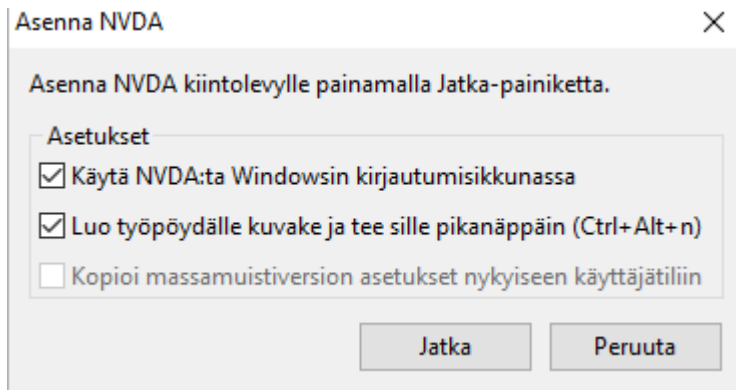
Asenna NVDA

×

Asenna NVDA kiintolevylle painamalla Jatka-painiketta.

Asetukset

☑ Käytä NVDA:ta Windowsin kirjautumisikkunassa

☑ Luo työpöydälle kuvake ja tee sille pikanäppäin (Ctrl+Alt+n)

☐ Kopioi massamuistiversion asetukset nykyiseen käyttäjätiliin

Jatka

Peruuta